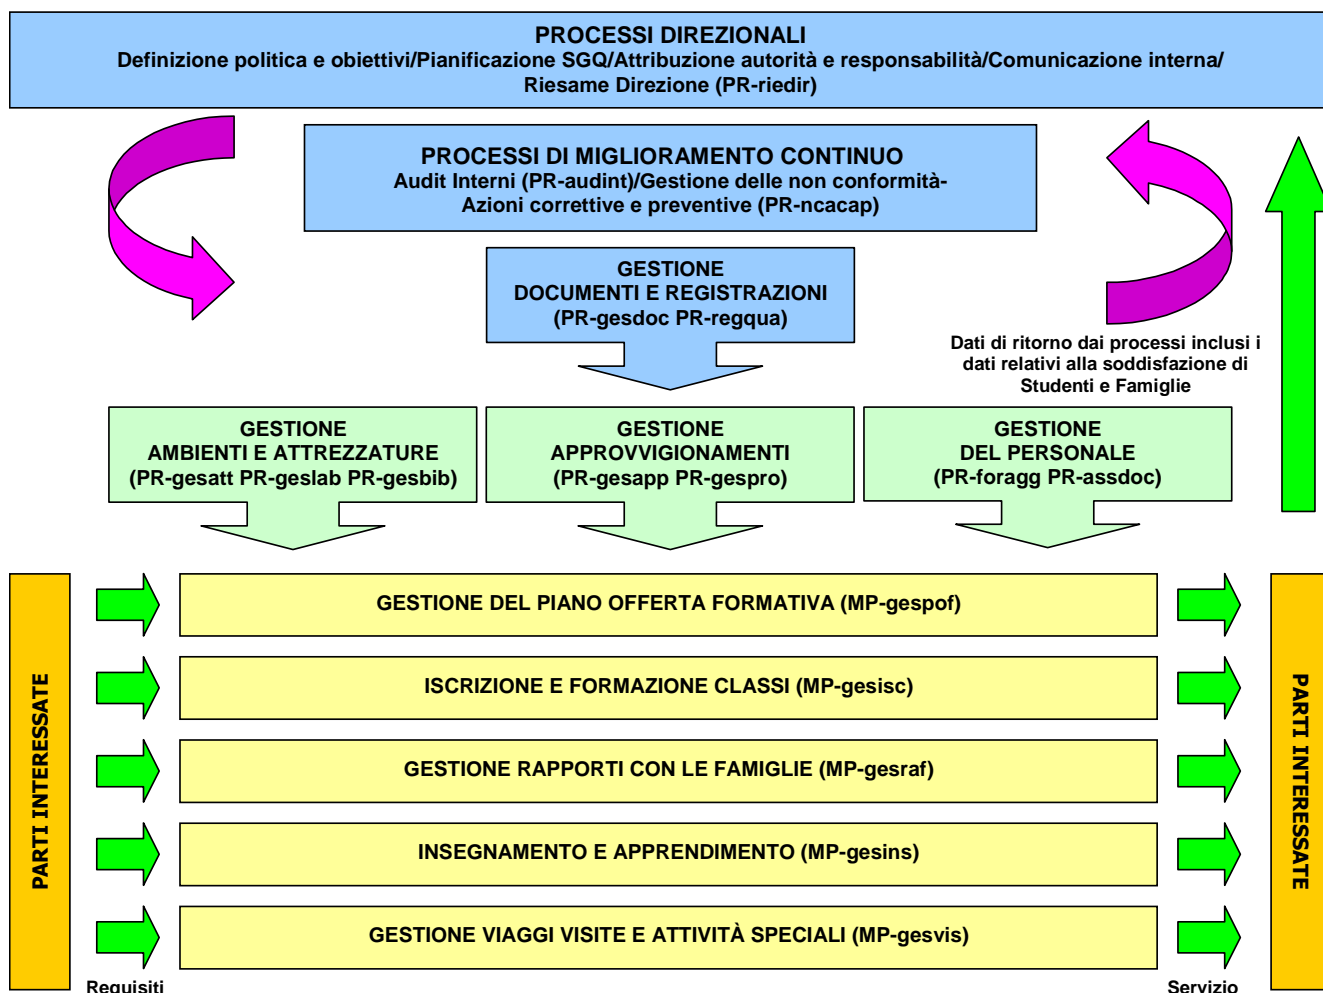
PROCESSI DIREZIONALI
Definizione politica e obiettivi/Pianificazione SGQ/Attribuzione autorità e responsabilità/Comunicazione interna/ Riesame Direzione (PR-riedir)

PROCESSI DI MIGLIORAMENTO CONTINUO
Audit Interni (PR-audint)/Gestione delle non conformità- Azioni correttive e preventive (PR-ncacap)

GESTIONE
DOCUMENTI E REGISTRAZIONI
(PR-gesdoc PR-regqua)

Dati di ritorno dai processi inclusi i dati relativi alla soddisfazione di Studenti e Famiglie

GESTIONE
AMBIENTI E ATTREZZATURE
(PR-gesatt PR-geslab PR-gesbib)

GESTIONE
APPROVVIGIONAMENTI
(PR-gesapp PR-gespro)

GESTIONE
DEL PERSONALE
(PR-foragg PR-assdoc)

PARTI INTERESSATE

GESTIONE DEL PIANO OFFERTA FORMATIVA (MP-gespof)

ISCRIZIONE E FORMAZIONE CLASSI (MP-gesisc)

GESTIONE RAPPORTI CON LE FAMIGLIE (MP-gesraf)

INSEGNAMENTO E APPRENDIMENTO (MP-gesins)

GESTIONE VIAGGI VISITE E ATTIVITÀ SPECIALI (MP-gesvis)

PARTI INTERESSATE

Requisiti

Servizio